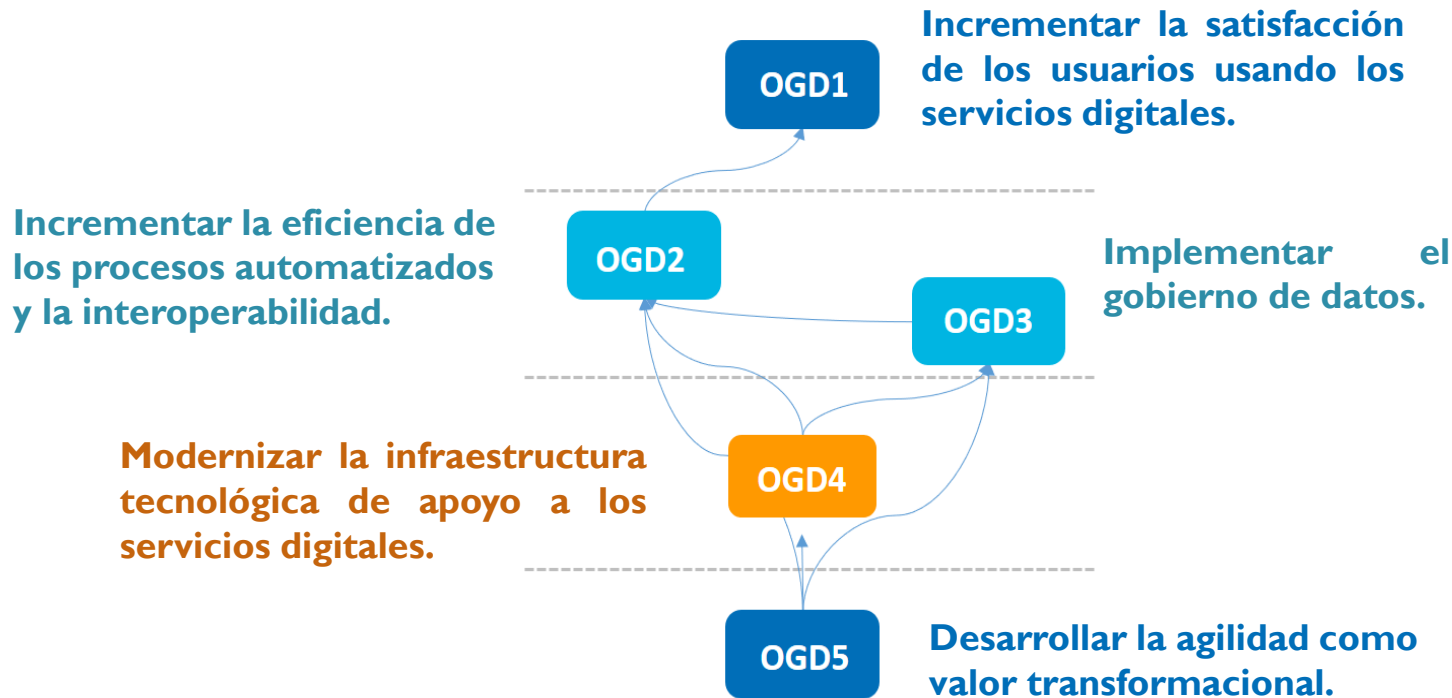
OGD1

Incrementar la satisfacción de los usuarios usando los servicios digitales.

Incrementar la eficiencia de los procesos automatizados y la interoperabilidad.

OGD2

Implementar el gobierno de datos.

OGD3

Modernizar la infraestructura tecnológica de apoyo a los servicios digitales.

OGD4

OGD5

Desarrollar la agilidad como valor transformacional.